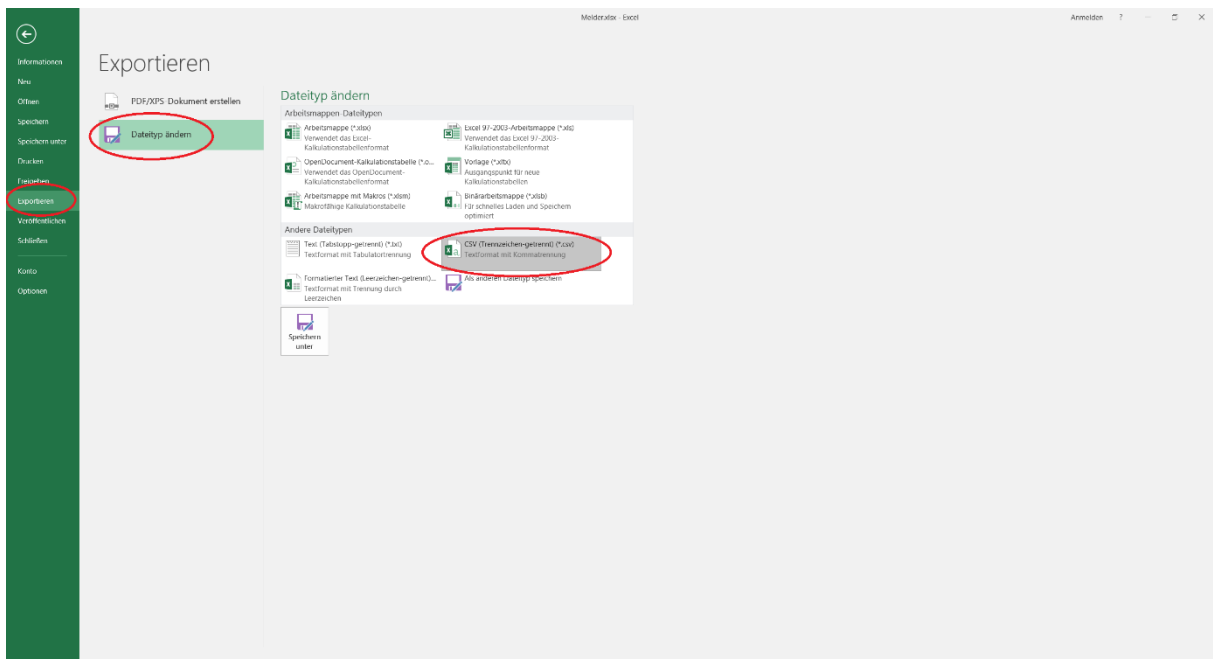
Melder.xlsx - Excel

Anmelden ? — □ ✕

Informationen
Neu
Öffnen
Speichern
Speichern unter
Drucken
Freigeben
Exportieren
Veröffentlichen
Schließen

Konto
Optionen

Exportieren

PDF/XPS-Dokument erstellen

Dateityp ändern

Dateityp ändern

Arbeitsmappen-Dateitypen

Arbeitsmappe (*.xlsx)
Verwendet das Excel-Kalkulationstabellenformat

Excel 97-2003-Arbeitsmappe (*.xls)
Verwendet das Excel 97-2003-Kalkulationstabellenformat

OpenDocument-Kalkulationstabelle (*.o...
Verwendet das OpenDocument-Kalkulationstabellenformat

Vorlage (*.xltx)
Ausgangspunkt für neue Kalkulationstabellen

Arbeitsmappe mit Makros (*.xlsm)
Makrofähige Kalkulationstabelle

Binärarbeitsmappe (*.xlsb)
Für schnelles Laden und Speichern optimiert

Andere Dateitypen

Text (Tabstopp-getrennt) (*.txt)
Textformat mit Tabulatortrennung

CSV (Trennzeichen-getrennt) (*.csv)
Textformat mit Kommatrennung

Formatierter Text (Leerzeichen-getrennt)...
Textformat mit Trennung durch Leerzeichen

Als anderen Dateityp speichern

Speichern unter